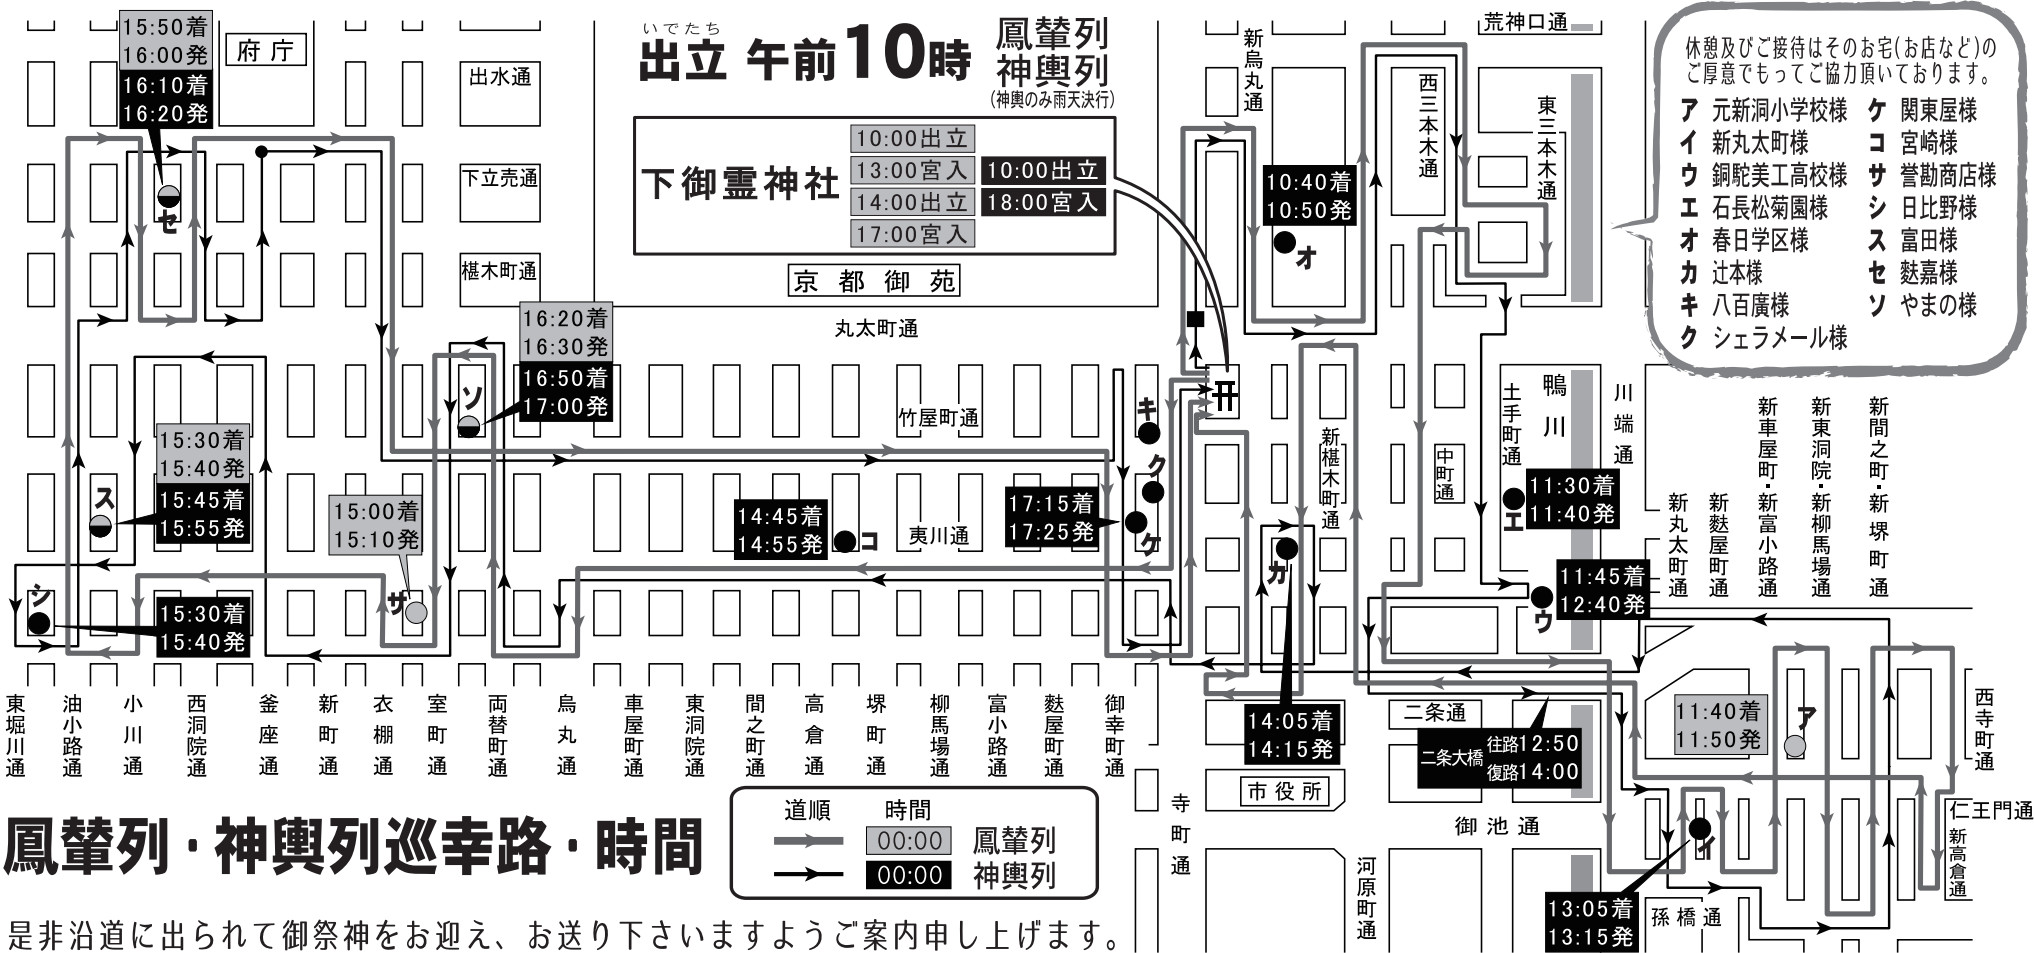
いでたち
出立 午前10時
鳳輦列
神輿列
(神輿のみ雨天決行)

下御霊神社
10:00出立
13:00宮入
14:00出立
17:00宮入
10:00出立
18:00宮入

京都御苑

休憩及びご接待はそのお宅(お店など)のご厚意でもってご協力頂いております。
ア 元新洞小学校様
イ 新丸太町様
ウ 銅駝美工高校様
エ 石長松菊園様
オ 春日学区様
カ 辻本様
キ 八百廣様
ク シェラメール様
ケ 関東屋様
コ 宮崎様
サ 誉勘商店様
シ 日比野様
ス 富田様
セ 麩嘉様
ソ やまの様

15:50着
16:00発
16:10着
16:20発
府庁
出水通
下立売通
椹木町通
16:20着
16:30発
16:50着
17:00発
丸太町通
竹屋町通
15:30着
15:40発
15:45着
15:55発
15:00着
15:10発
15:30着
15:40発
14:45着
14:55発
夷川通
17:15着
17:25発
荒神口通
新烏丸通
西三本木通
東三本木通
10:40着
10:50発
鴨川
土手町通
川端通
中町通
新椹木町通
11:30着
11:40発
11:45着
12:40発
新丸太町通
新麩屋町通
新車屋町・新富小路通
新東洞院・新柳馬場通
新間之町・新堺町通
14:05着
14:15発
二条通
二条大橋 往路12:50 復路14:00
11:40着
11:50発
西寺町通
仁王門通
新高倉通
市役所
御池通
寺町通
河原町通
13:05着
13:15発
孫橋通

東堀川通
油小路通
小川通
西洞院通
釜座通
新町通
衣棚通
室町通
両替町通
烏丸通
車屋町通
東洞院通
間之町通
高倉通
堺町通
柳馬場通
富小路通
麩屋町通
御幸町通

鳳輦列・神輿列巡幸路・時間
道順 時間
00:00 鳳輦列
00:00 神輿列

是非沿道に出られて御祭神をお迎え、お送り下さいますようご案内申し上げます。